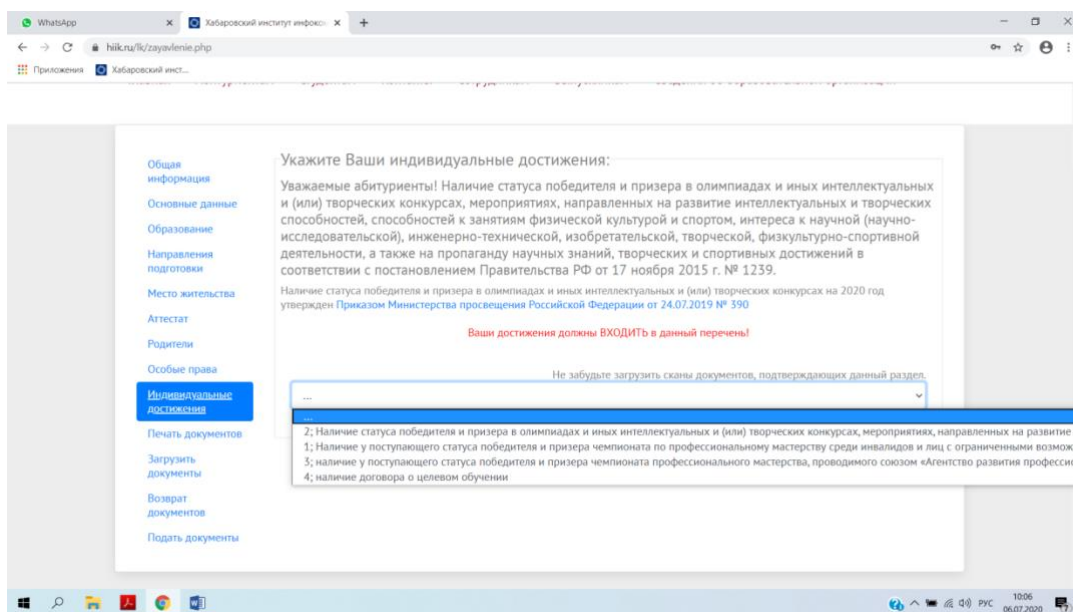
WhatsApp
Хабаровский институт инфоком
hiik.ru/lk/zayavlenie.php
Приложения
Хабаровский инст...

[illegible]

Общая информация
Основные данные
Образование
Направления подготовки
Место жительства
Аттестат
Родители
Особые права
Индивидуальные достижения
Печать документов
Загрузить документы
Возврат документов
Подать документы

Укажите Ваши индивидуальные достижения:

Уважаемые абитуриенты! Наличие статуса победителя и призера в олимпиадах и иных интеллектуальных и (или) творческих конкурсах, мероприятиях, направленных на развитие интеллектуальных и творческих способностей, способностей к занятиям физической культурой и спортом, интереса к научной (научно-исследовательской), инженерно-технической, изобретательской, творческой, физкультурно-спортивной деятельности, а также на пропаганду научных знаний, творческих и спортивных достижений в соответствии с постановлением Правительства РФ от 17 ноября 2015 г. № 1239.

Наличие статуса победителя и призера в олимпиадах и иных интеллектуальных и (или) творческих конкурсах на 2020 год утвержден Приказом Министерства просвещения Российской Федерации от 24.07.2019 № 390

Ваши достижения должны ВХОДИТЬ в данный перечень!

Не забудьте загрузить сканы документов, подтверждающих данный раздел.

...
...
2; Наличие статуса победителя и призера в олимпиадах и иных интеллектуальных и (или) творческих конкурсах, мероприятиях, направленных на развитие
1; Наличие у поступающего статуса победителя и призера чемпионата по профессиональному мастерству среди инвалидов и лиц с ограниченными возмож
3; наличие у поступающего статуса победителя и призера чемпионата профессионального мастерства, проводимого союзом «Агентство развития професси
4; наличие договора о целевом обучении

РУС 10:06 06.07.2020